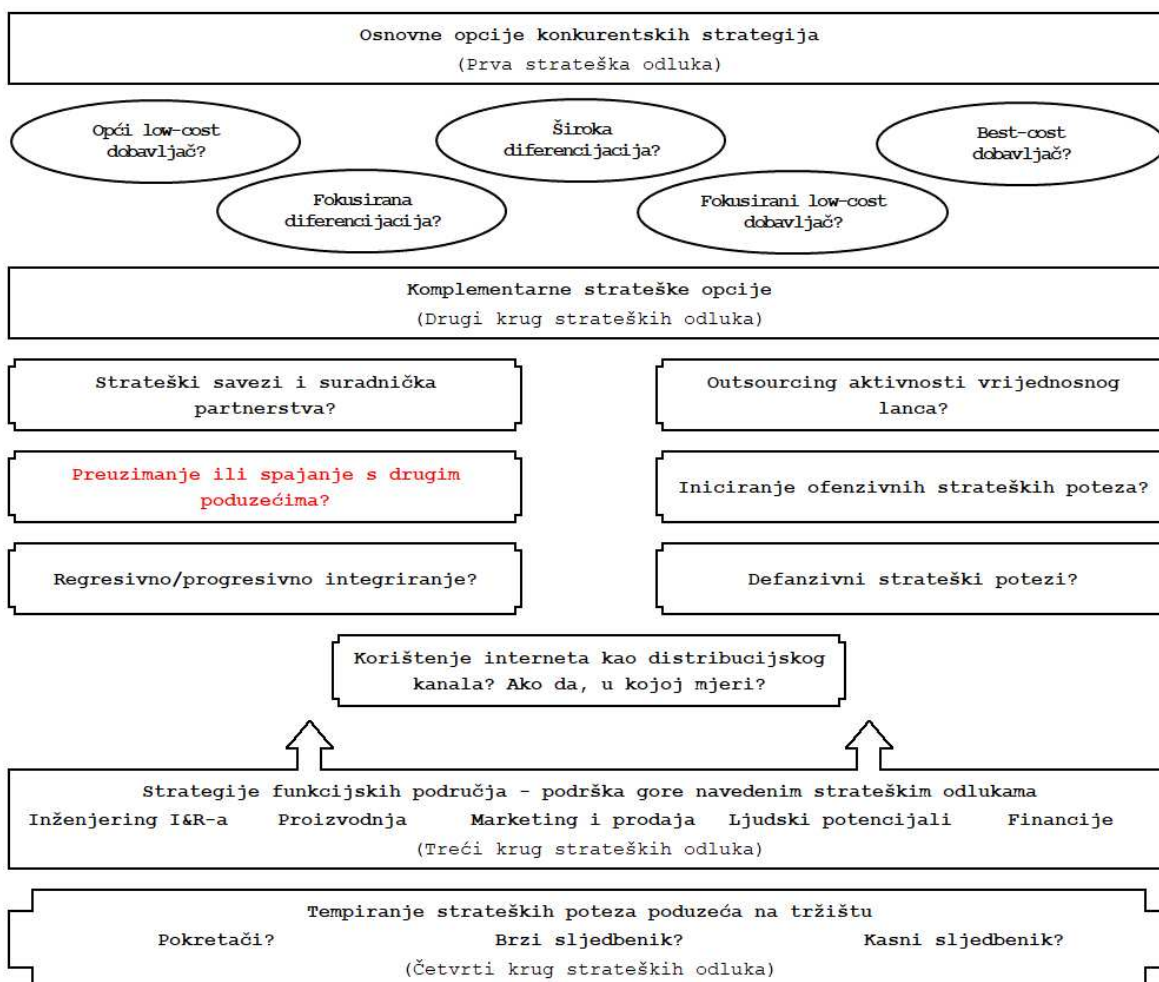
Osnovne opcije konkurentskih strategija
(Prva strateška odluka)

Opći low-cost dobavljač?

Široka diferencijacija?

Best-cost dobavljač?

Fokusirana diferencijacija?

Fokusirani low-cost dobavljač?

Komplementarne strateške opcije
(Drugi krug strateških odluka)

Strateški savezi i suradnička partnerstva?

Outsourcing aktivnosti vrijednosnog lanca?

Preuzimanje ili spajanje s drugim poduzećima?

Iniciranje ofenzivnih strateških poteza?

Regresivno/progresivno integriranje?

Defanzivni strateški potezi?

Korištenje interneta kao distribucijskog kanala? Ako da, u kojoj mjeri?

Strategije funkcijskih područja - podrška gore navedenim strateškim odlukama
Inženjering I&R-a Proizvodnja Marketing i prodaja Ljudski potencijali Financije
(Treći krug strateških odluka)

Tempiranje strateških poteza poduzeća na tržištu
Pokretači? Brzi sljedbenik? Kasni sljedbenik?
(Četvrti krug strateških odluka)